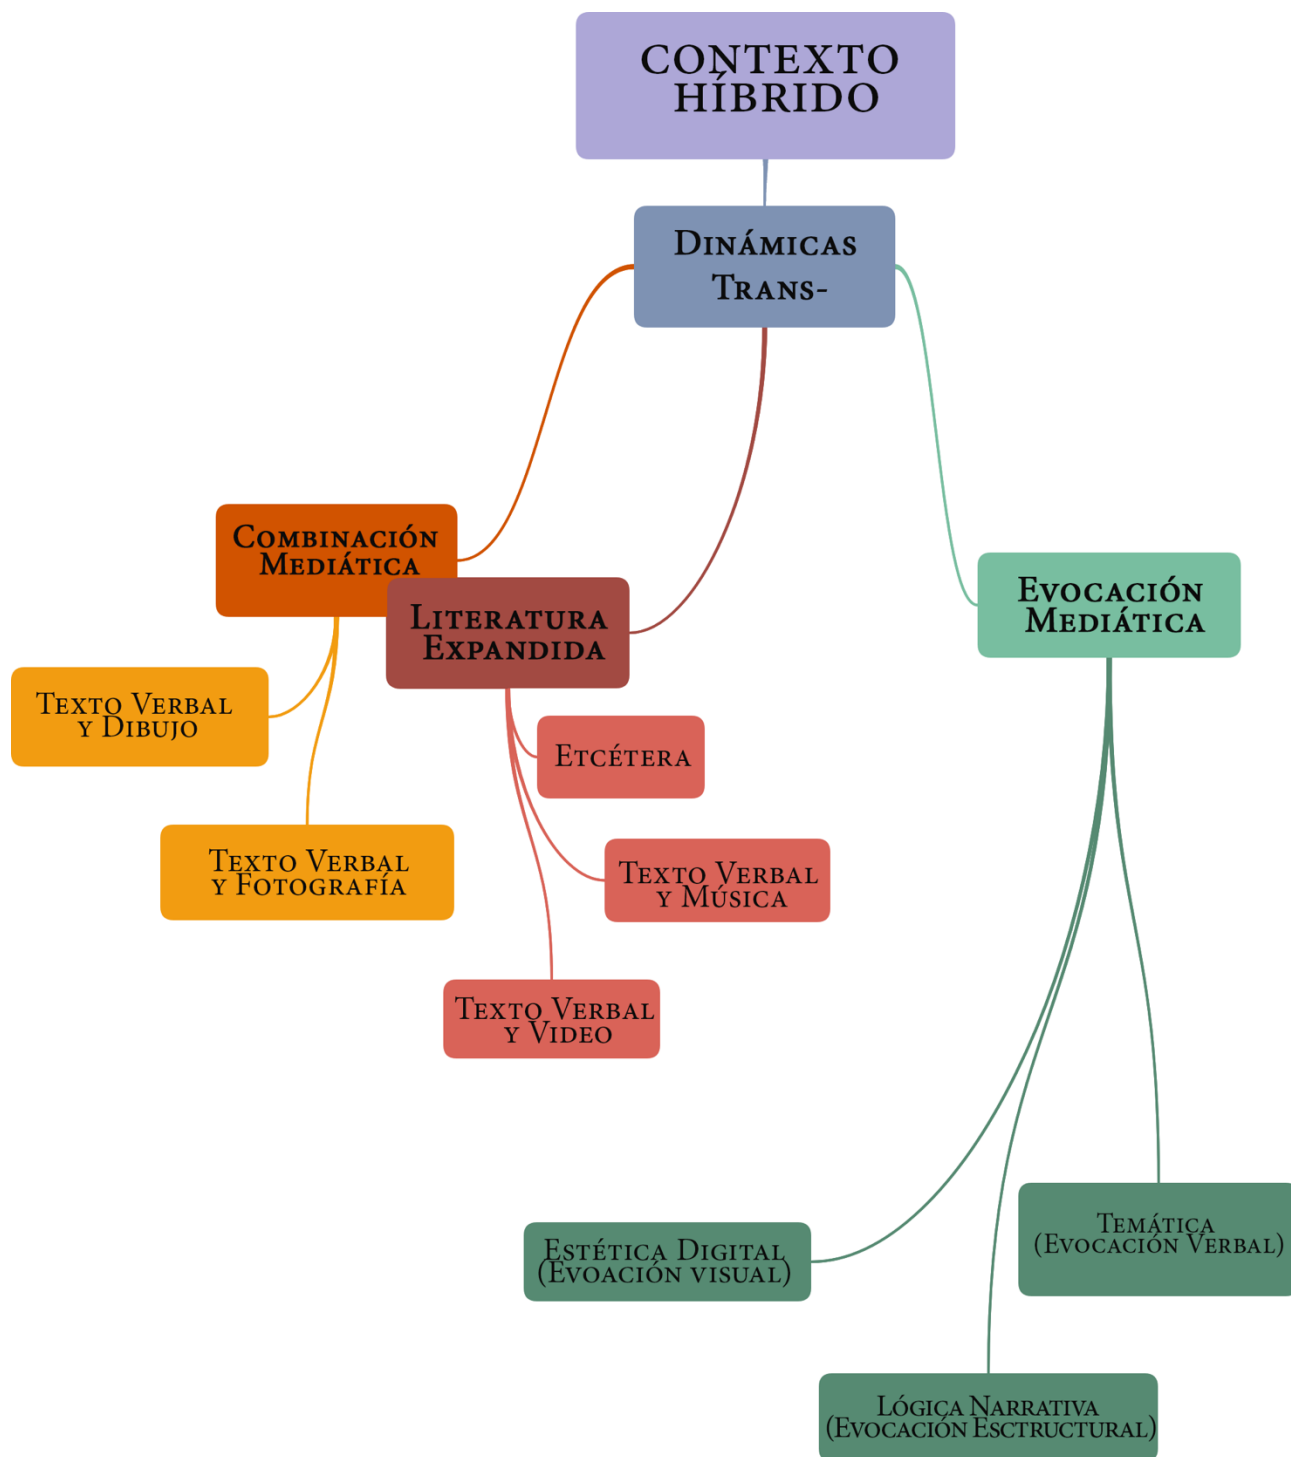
CONTEXTO HÍBRIDO

Dinámicas Trans-

Combinación Mediática

Literatura Expandida

Evocación Mediática

Texto Verbal y Dibujo

Texto Verbal y Fotografía

Etcétera

Texto Verbal y Música

Texto Verbal y Video

Estética Digital (Evoación visual)

Temática (Evocación Verbal)

Lógica Narrativa (Evocación Esctructural)